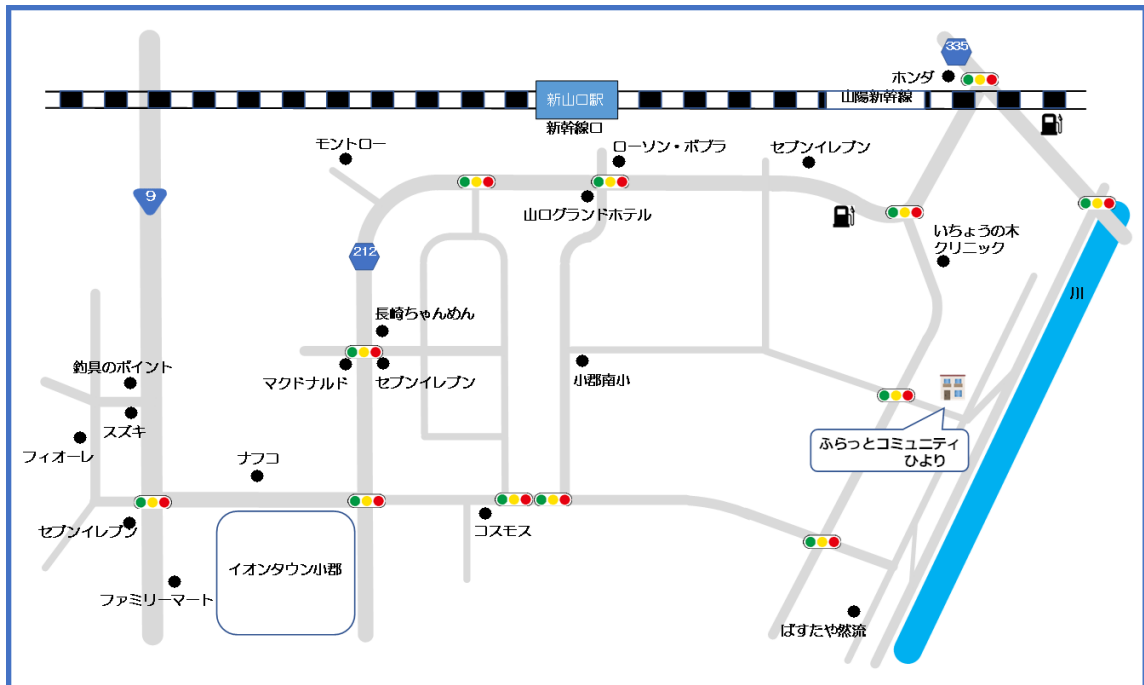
335
ホンダ
新山口駅
山陽新幹線
新幹線口
モントロー
ローソン・ポプラ
セブンイレブン
9
山口グランドホテル
いちょうの木
クリニック
212
川
長崎ちゃんめん
釣具のポイント
マクドナルド
セブンイレブン
小郡南小
スズキ
フィオーレ
ふらっとコミュニティ
ひより
ナフコ
セブンイレブン
コスモス
イオンタウン小郡
ファミリーマート
ばすたや然流